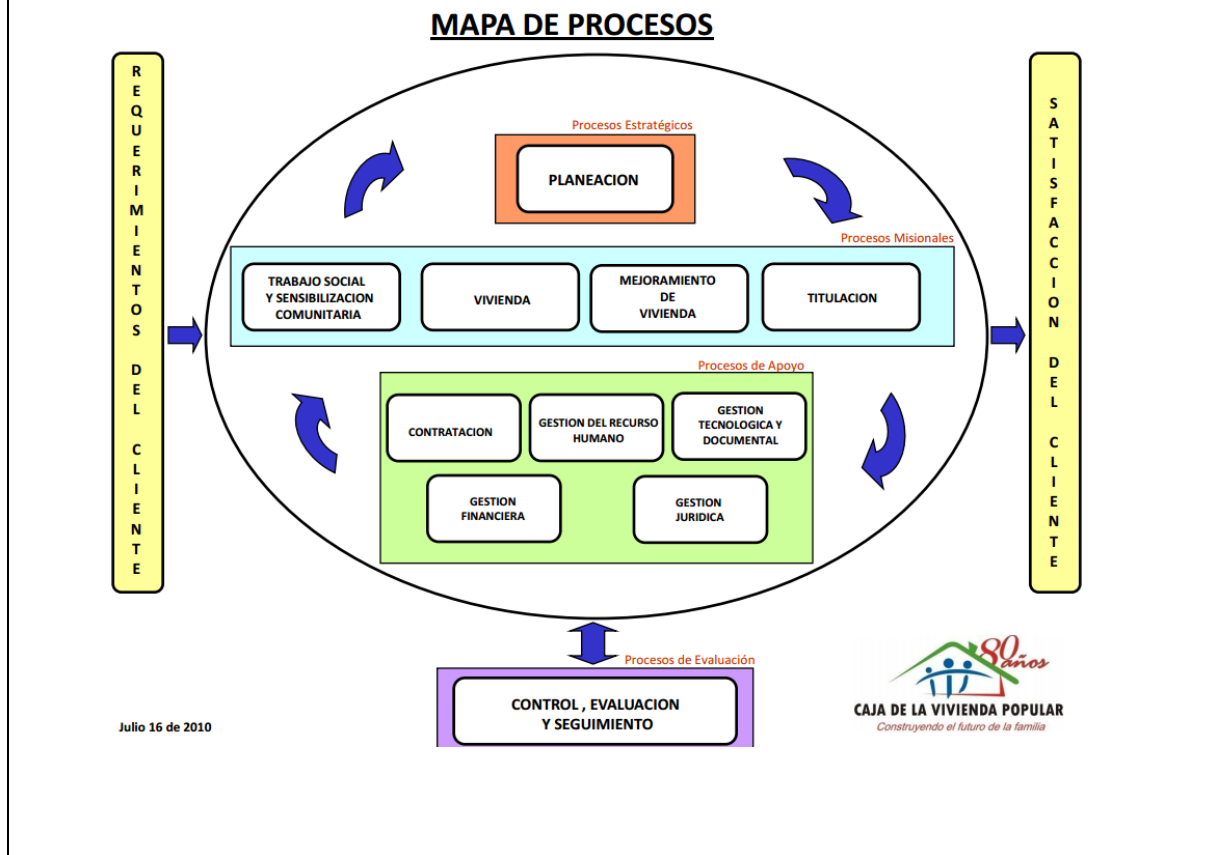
MAPA DE PROCESOS

R E Q U E R I M I E N T O S D E L C L I E N T E

Procesos Estratégicos

PLANEACION

Procesos Misionales

TRABAJO SOCIAL Y SENSIBILIZACION COMUNITARIA

VIVIENDA

MEJORAMIENTO DE VIVIENDA

TITULACION

Procesos de Apoyo

CONTRATACION

GESTION DEL RECURSO HUMANO

GESTION TECNOLOGICA Y DOCUMENTAL

GESTION FINANCIERA

GESTION JURIDICA

S A T I S F A C C I O N D E L C L I E N T E

Procesos de Evaluación

CONTROL , EVALUACION Y SEGUIMIENTO

Julio 16 de 2010

80 años

CAJA DE LA VIVIENDA POPULAR

Construyendo el futuro de la familia